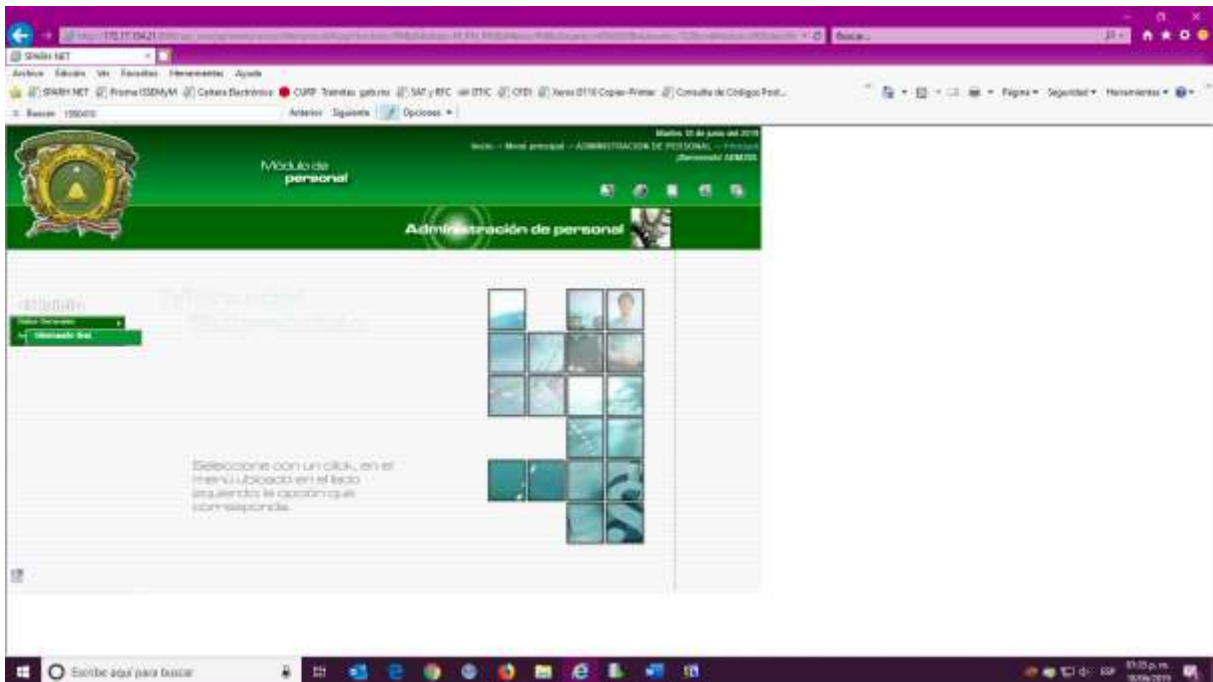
SPARH NET
Archivo Edición Ver Favoritos Herramientas Ayuda
SPARH NET Proma ISSEMyM Cartera Electrónica CURP Trámites gob.mx SAT y RFC CFDI Consulta de Códigos Post...
Página Seguridad Herramientas
Buscar: 1550410
Anterior Siguiente Opciones
Buscar...
Martes 18 de junio del 2019
Inicio → Menú principal → ADMINISTRACIÓN DE PERSONAL → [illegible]
¡Bienvenido! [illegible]
Módulo de personal
Administración de personal
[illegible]
Datos Generales
Tabulador Real
Manual del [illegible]
Seleccione con un click, en el menú ubicado en el lado izquierdo la opción que corresponda.
Escribe aquí para buscar
ESP
07:05 p.m.
18/06/2019